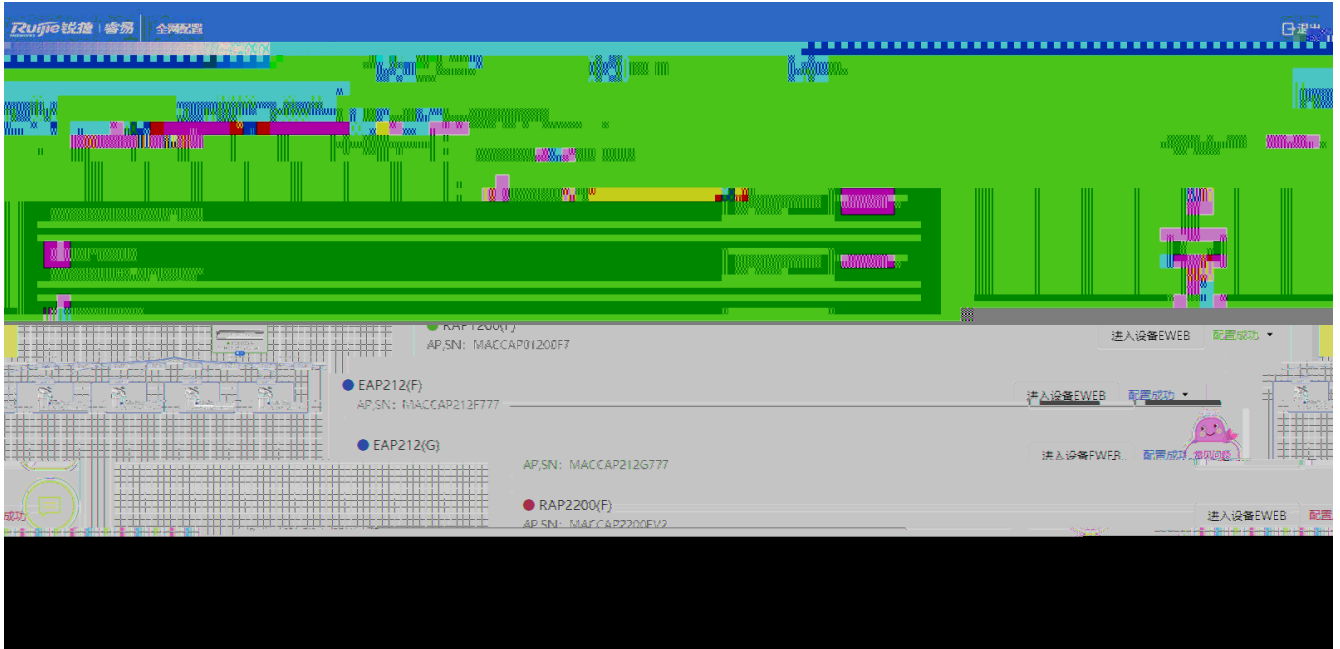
Ruijie锐捷 | 睿易 全网配置

退出

RAP1200(F)
AP,SN: MACCAP01200F7
进入设备EWEB 配置成功

EAP212(F)
AP,SN: MACCAP212F777
进入设备EWEB 配置成功

EAP212(G)
AP,SN: MACCAP212G777
进入设备EWEB 配置成功

有问必答

成功

RAP2200(F)
AP,SN: MACCAP2200FV2
进入设备EWEB 配置